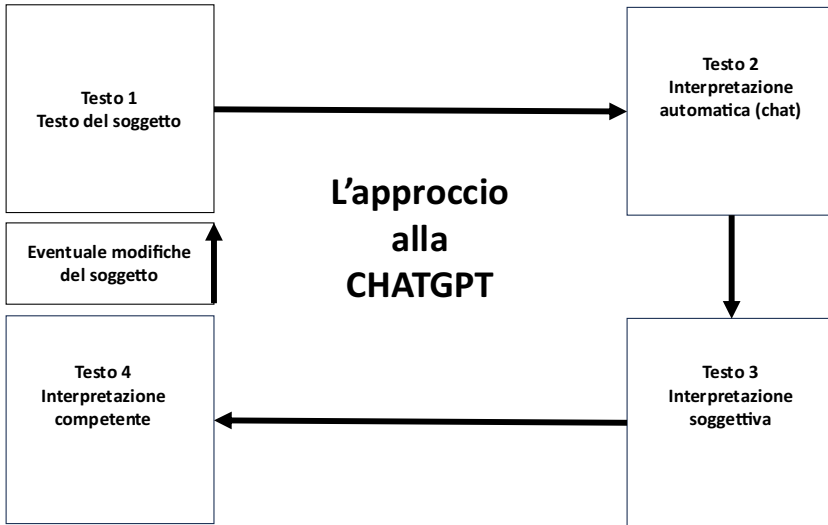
Testo 1
Testo del soggetto

Testo 2
Interpretazione automatica (chat)

L’approccio alla CHATGPT

Eventuale modifiche del soggetto

Testo 3
Interpretazione soggettiva

Testo 4
Interpretazione competente